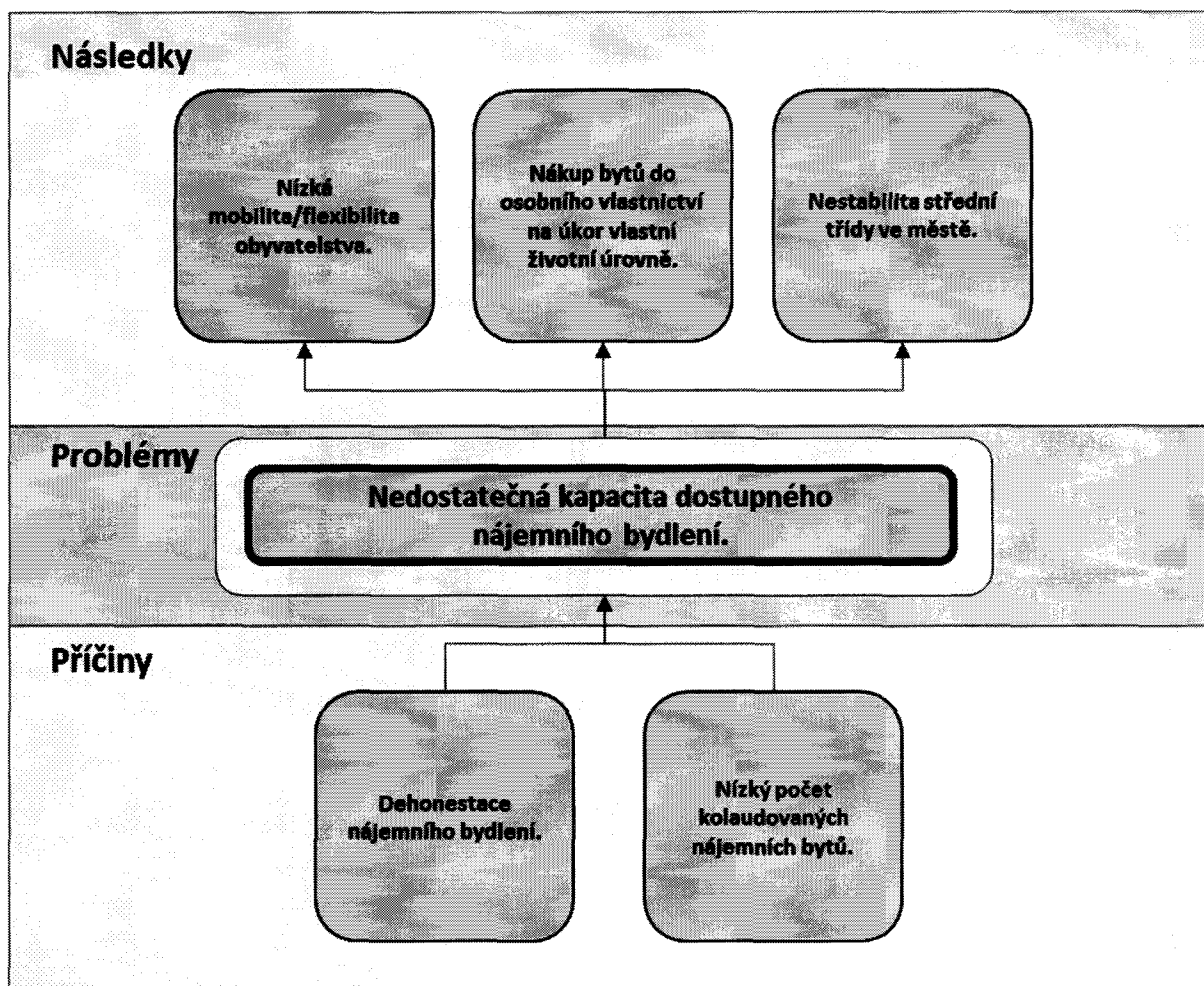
Následky

Nízká mobilita/flexibilita obyvatelstva.

Nákup bytů do osobního vlastnictví na úkor vlastní životní úrovně.

Nestabilita střední třídy ve městě.

Problémy

Nedostatečná kapacita dostupného nájemního bydlení.

Příčiny

Dehonestace nájemního bydlení.

Nízký počet kolaudovaných nájemních bytů.